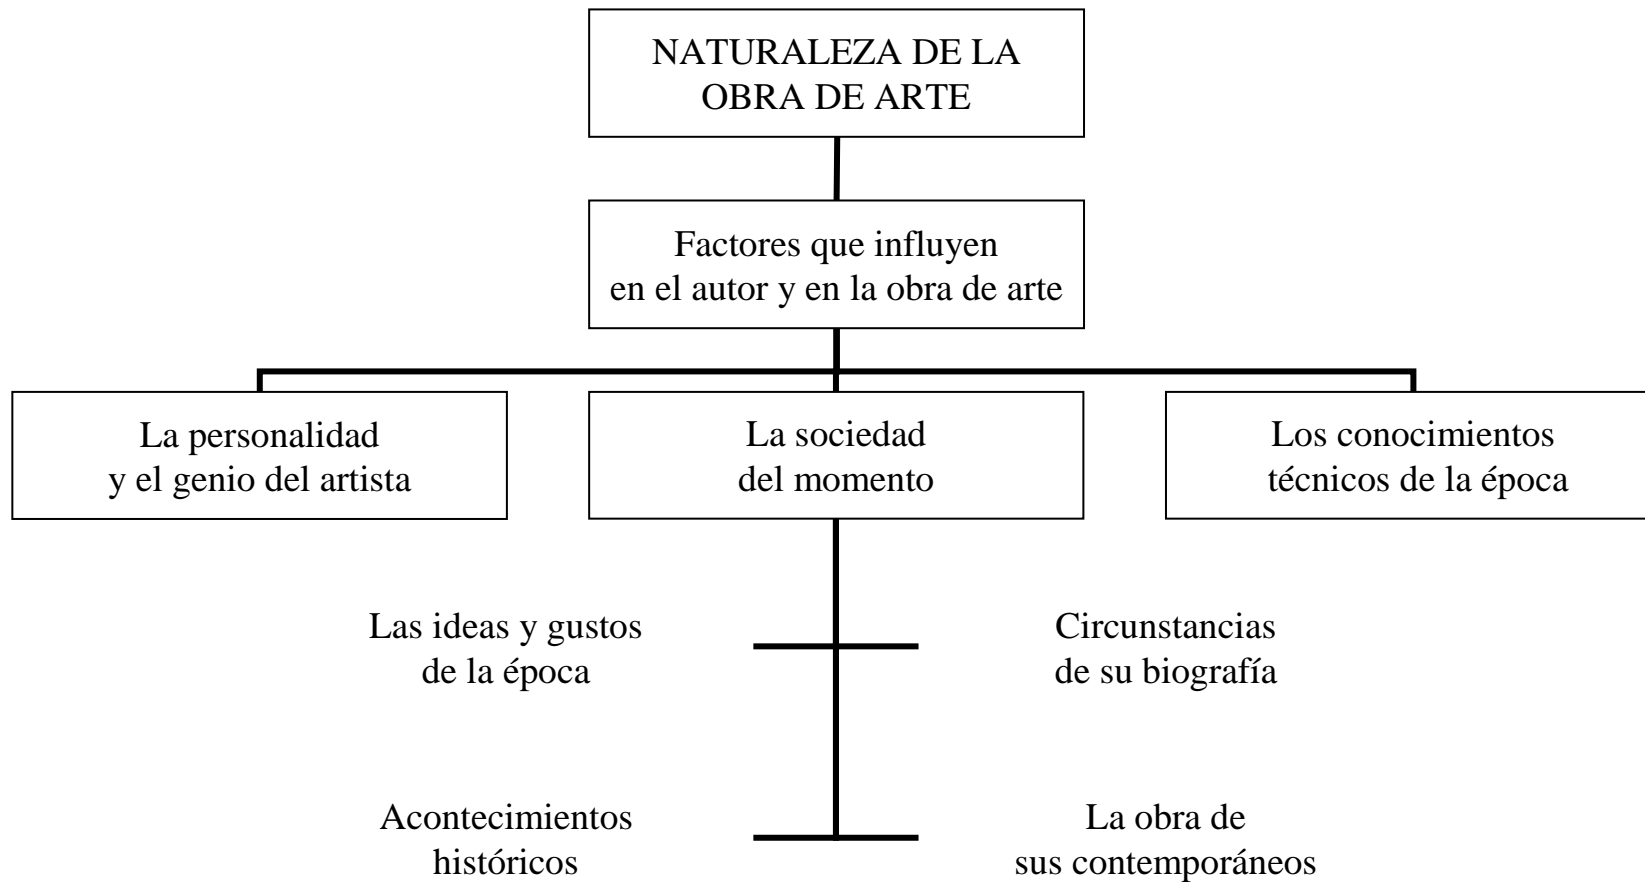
NATURALEZA DE LA OBRA DE ARTE

Factores que influyen en el autor y en la obra de arte

La personalidad y el genio del artista

La sociedad del momento

Los conocimientos técnicos de la época

Las ideas y gustos de la época

Circunstancias de su biografía

Acontecimientos históricos

La obra de sus contemporáneos